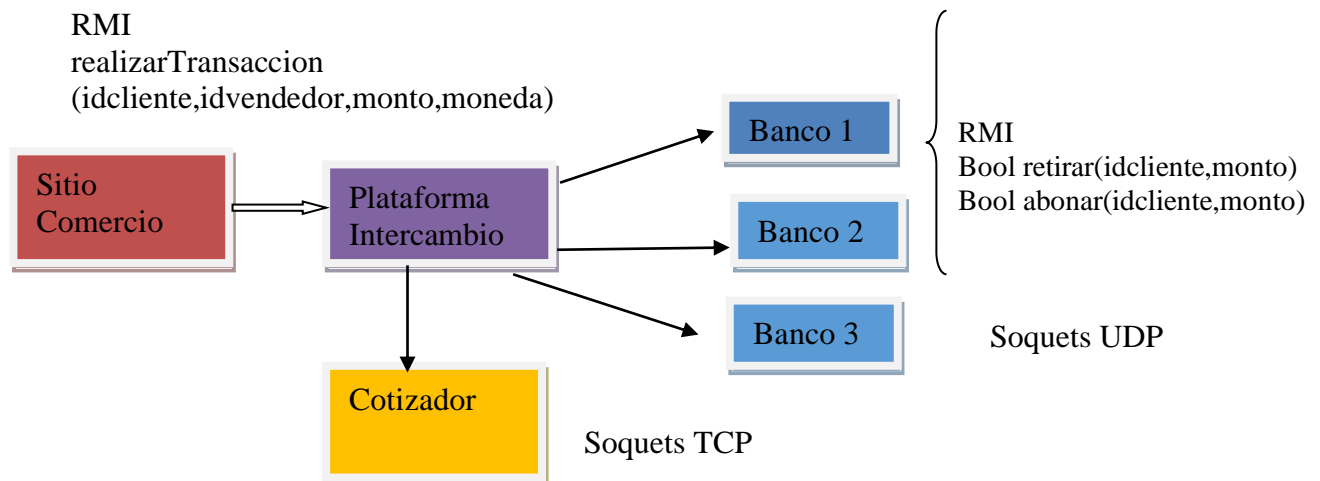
RMI
realizarTransaccion
(idcliente,idvendedor,monto,moneda)

Sitio Comercio

Plataforma Intercambio

Banco 1

Banco 2

Banco 3

RMI
Bool retirar(idcliente,monto)
Bool abonar(idcliente,monto)

Soquets UDP

Cotizador

Soquets TCP